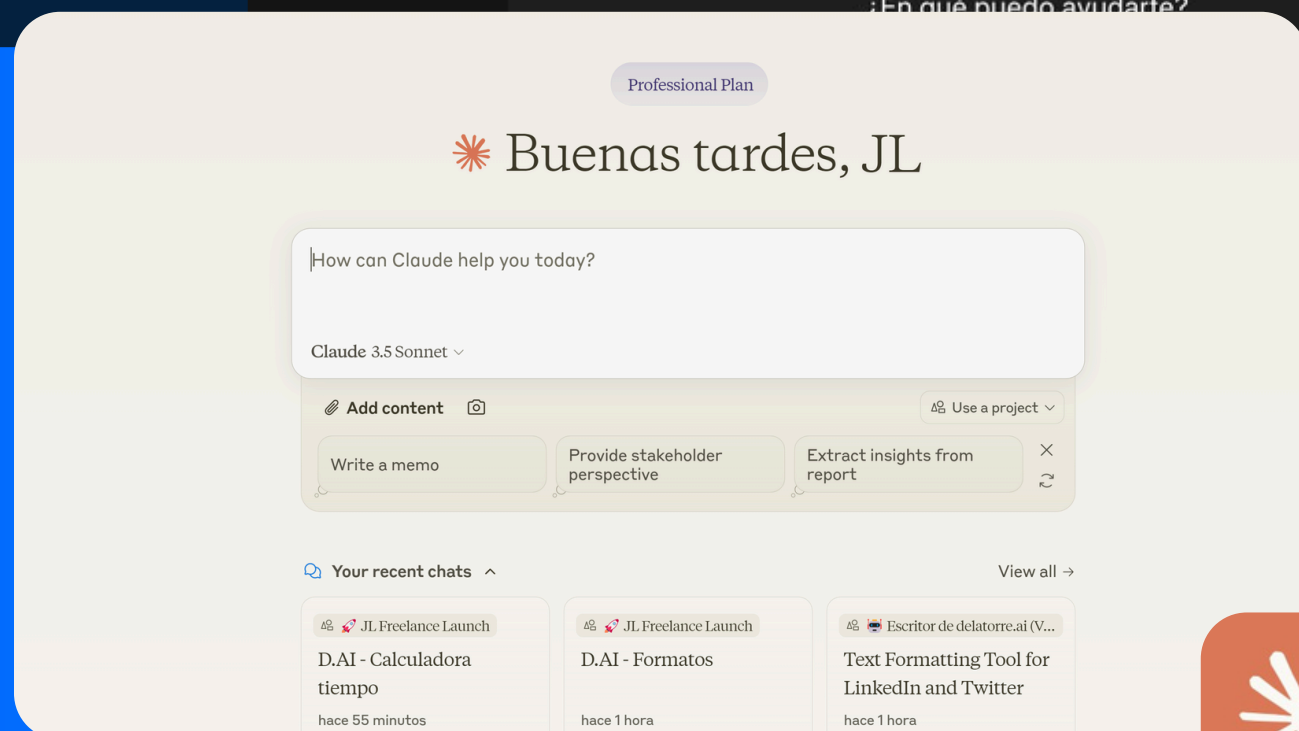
¿En qué puedo ayudarte?

Professional Plan

Buenas tardes, JL

How can Claude help you today?

Claude 3.5 Sonnet

Add content

Use a project

Write a memo

Provide stakeholder perspective

Extract insights from report

Your recent chats

View all →

🚀 JL Freelance Launch
D.AI - Calculadora tiempo
hace 55 minutos

🚀 JL Freelance Launch
D.AI - Formatos
hace 1 hora

Escritor de delatorre.ai (V...
Text Formatting Tool for LinkedIn and Twitter
hace 1 hora